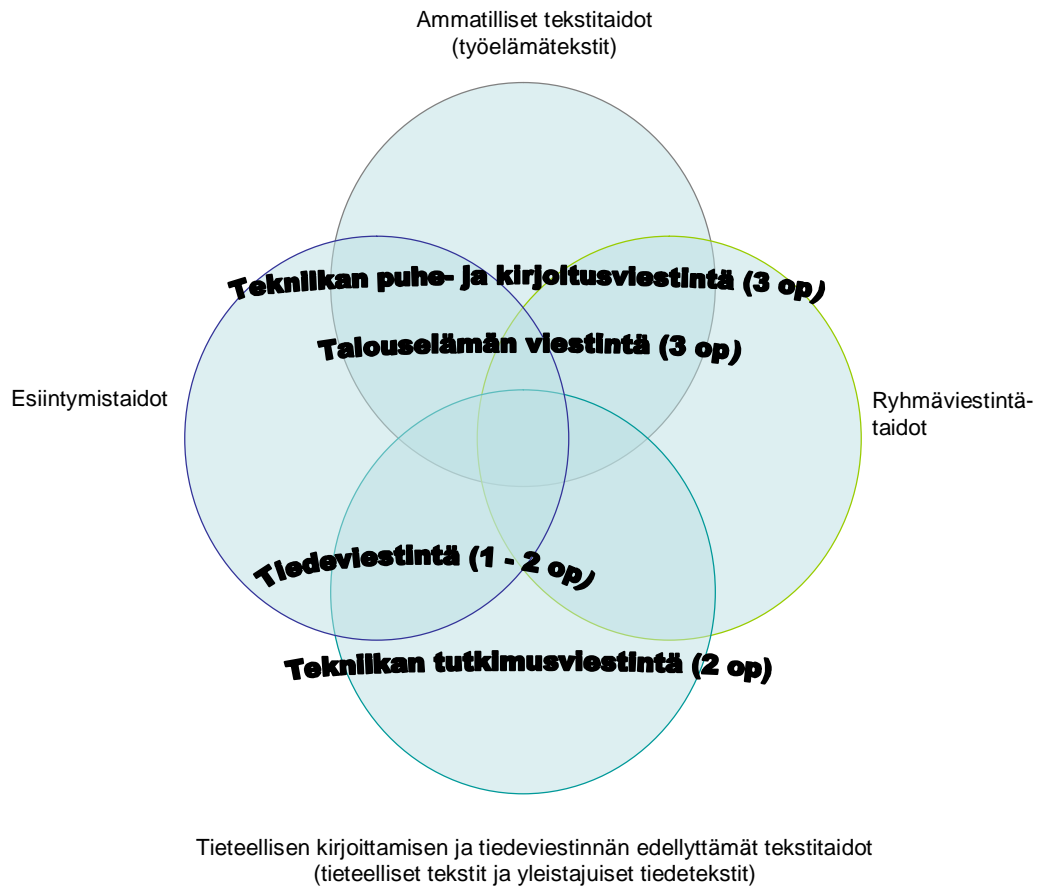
Ammatilliset tekstitaidot
(työelämätekstit)

Teknilkan puhe- ja kirjoitusviestintä (3 op)

Talouselämän viestintä (3 op)

Esiintymistaidot

Ryhmäviestintätaidot

Tiedeviestintä (1 - 2 op)

Teknilkan tutkimusviestintä (2 op)

Tieteellisen kirjoittamisen ja tiedeviestinnän edellyttämät tekstitaidot
(tieteelliset tekstit ja yleistajuiset tiedetekstit)